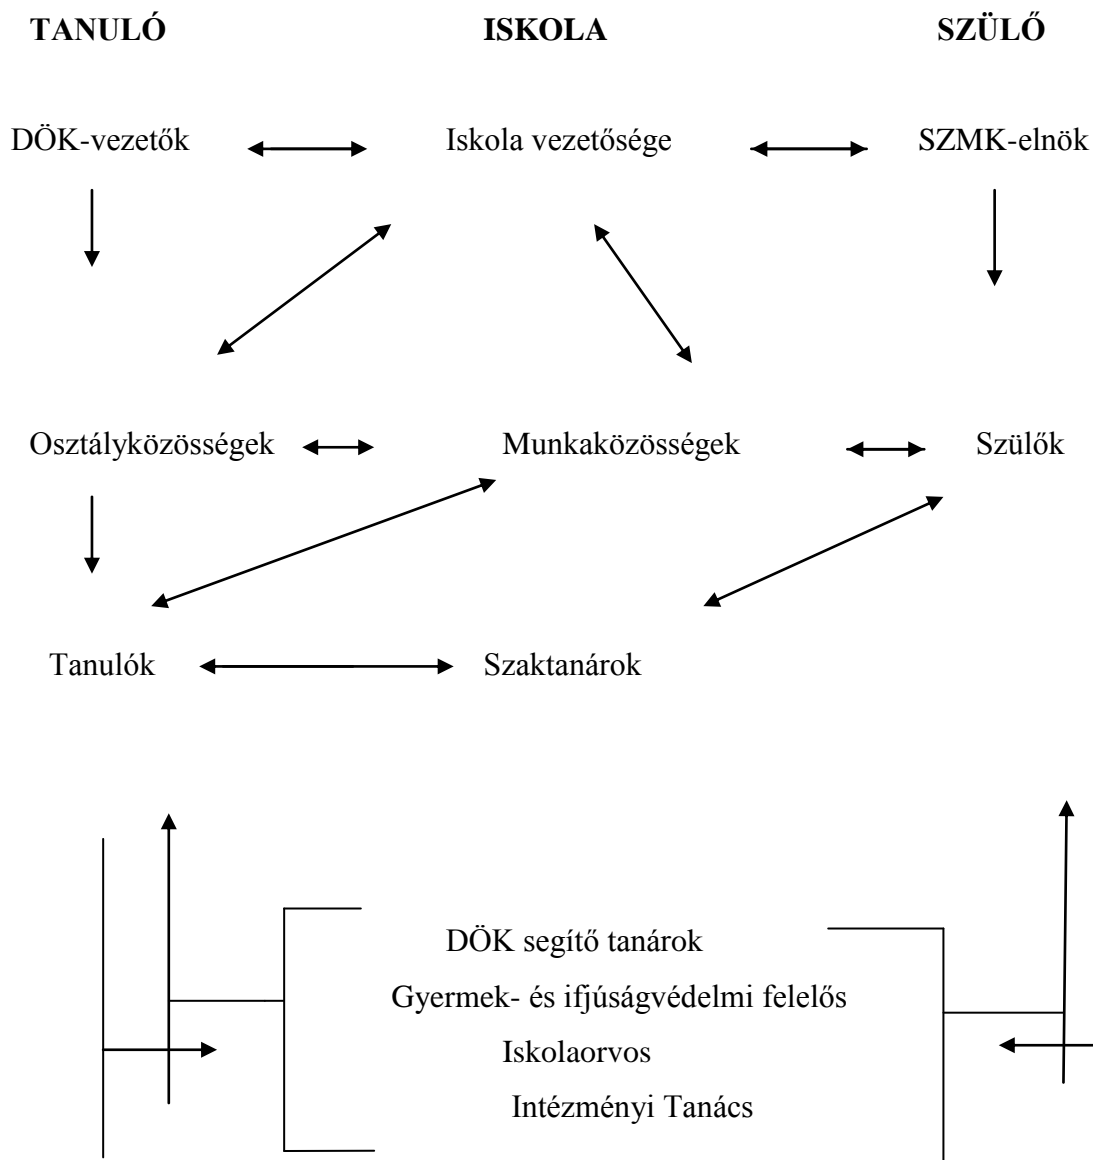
**TANULÓ** **ISKOLA** **SZÜLŐ**

DÖK-vezetők Iskola vezetősége SZMK-elnök

Osztályközösségek Munkaközösségek Szülők

Tanulók Szaktanárok

DÖK segítő tanárok
Gyermek- és ifjúságvédelmi felelős
Iskolaorvos
Intézményi Tanács